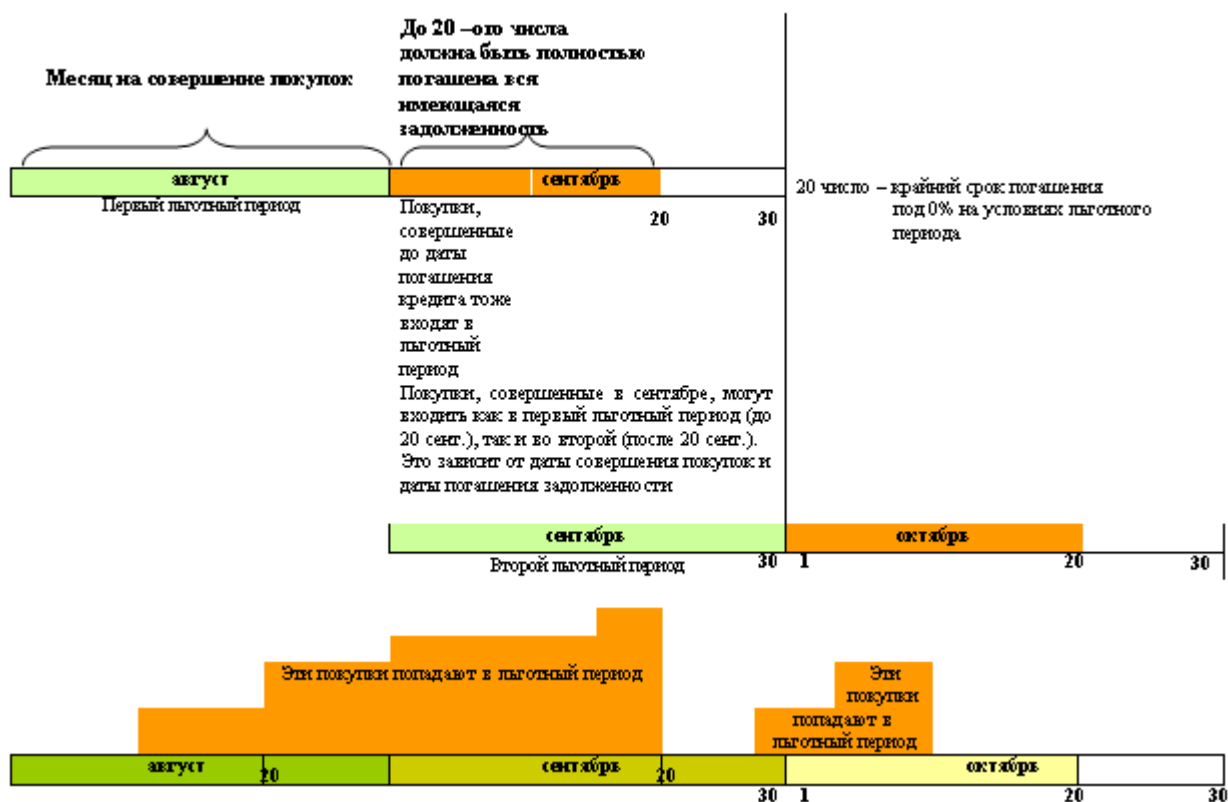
Месяц на совершение покупок

До 20 –ого числа должна быть полностью погашена вся имеющаяся задолженность

август

сентябрь

Первый льготный период

Покупки, совершенные до даты погашения кредита тоже входят в льготный период

20

30

20 число – крайний срок погашения под 0% на условиях льготного периода

Покупки, совершенные в сентябре, могут входить как в первый льготный период (до 20 сент.), так и во второй (после 20 сент.). Это зависит от даты совершения покупок и даты погашения задолженности

сентябрь

октябрь

Второй льготный период

30 1

20

30

Эти покупки попадают в льготный период

Эти покупки попадают в льготный период

август

20

сентябрь

20

октябрь

30 1

20

30